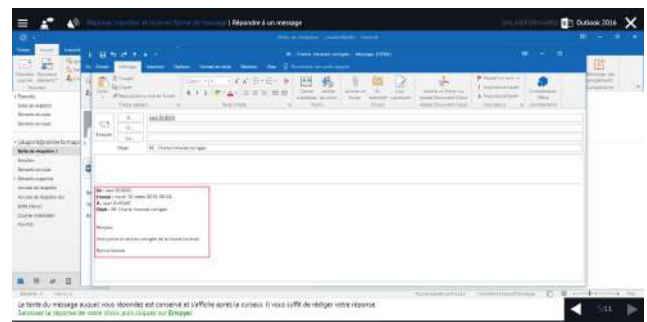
| Répondre à un message

Outlook 2016

Le texte du message auquel vous répondez est conservé et s'affiche après le curseur. Il vous suffit de rédiger votre réponse.

Saisissez la réponse de votre choix puis cliquez sur Envoyer

5/11